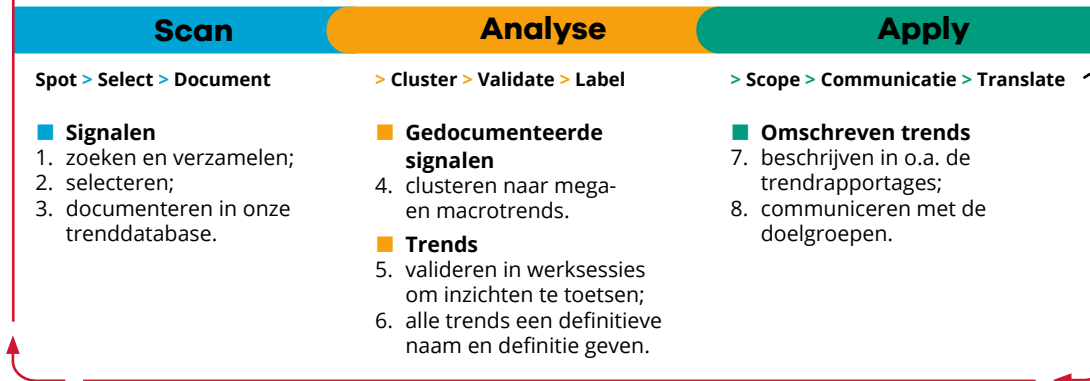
Scan

Spot > Select > Document

Signalen
1. zoeken en verzamelen;
2. selecteren;
3. documenteren in onze trenddatabase.

Analyse

> Cluster > Validate > Label

Gedocumenteerde signalen
4. clusteren naar mega- en macrotrends.

Trends
5. valideren in werksessies om inzichten te toetsen;
6. alle trends een definitieve naam en definitie geven.

Apply

> Scope > Communicatie > Translate

Omschreven trends
7. beschrijven in o.a. de trendrapportages;
8. communiceren met de doelgroepen.